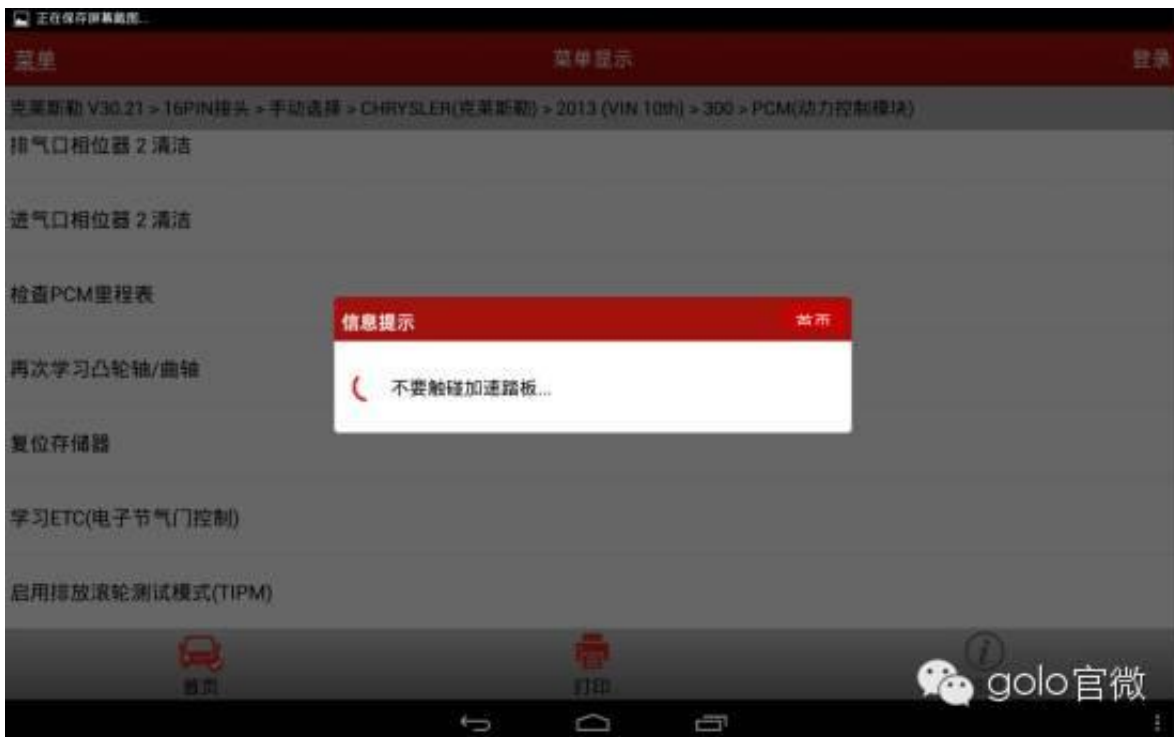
正在保存屏幕截图...

菜单

菜单显示

登录

克莱斯勒 V30.21 > 16PIN接头 > 手动选择 > CHRYSLER(克莱斯勒) > 2013 (VIN 10th) > 300 > PCM(动力控制模块)

排气口相位器 2 清洁

进气口相位器 2 清洁

检查PCM里程表

再次学习凸轮轴/曲轴

复位存储器

学习ETC(电子节气门控制)

启用排放滚轮测试模式(TIPM)

信息提示

关闭

不要触碰加速踏板...

首页

打印

golo官微